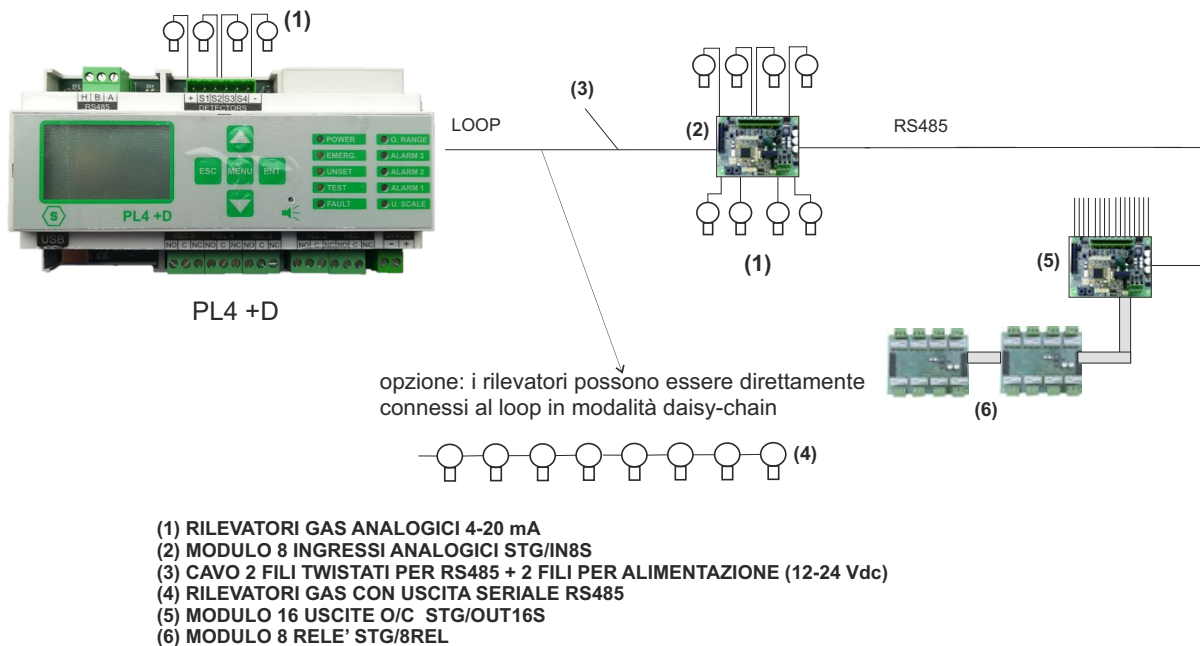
(1)

H B A
RS485

+ S1 S2 S3 S4 -
DETECTORS

ESC MENU ENT

POWER
EMERG.
UNSET
TEST
FAULT

O. RANGE
ALARM 3
ALARM 2
ALARM 1
U. SCALE

PL4 +D

USB

NO C NC NO C NC NO C NC
NO C NC NO C NC
- +

PL4 +D

LOOP

(3)

(2)

RS485

(1)

(5)

(6)

opzione: i rilevatori possono essere direttamente connessi al loop in modalità daisy-chain

(4)

(1) RILEVATORI GAS ANALOGICI 4-20 mA
(2) MODULO 8 INGRESSI ANALOGICI STG/IN8S
(3) CAVO 2 FILI TWISTATI PER RS485 + 2 FILI PER ALIMENTAZIONE (12-24 Vdc)
(4) RILEVATORI GAS CON USCITA SERIALE RS485
(5) MODULO 16 USCITE O/C STG/OUT16S
(6) MODULO 8 RELE' STG/8REL